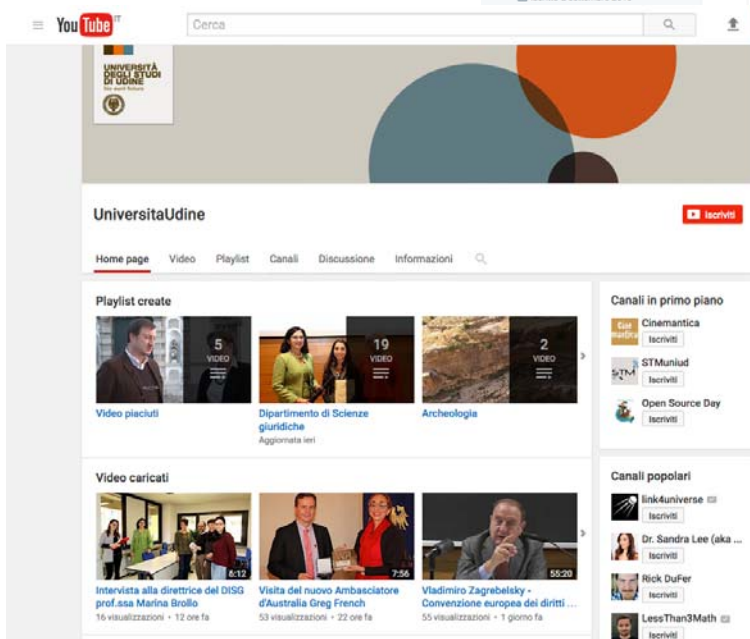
YouTube IT

Cerca

UNIVERSITÀ DEGLI STUDI DI UDINE

UniversitaUdine

Iscriviti

Home page Video Playlist Canali Discussione Informazioni

Playlist create

5 VIDEO

Video piaciuti

19 VIDEO

Dipartimento di Scienze giuridiche

Aggiornata ieri

2 VIDEO

Archeologia

Video caricati

6:12

Intervista alla direttrice del DISG prof.ssa Marina Brollo

16 visualizzazioni • 12 ore fa

7:56

Visita del nuovo Ambasciatore d'Australia Greg French

53 visualizzazioni • 22 ore fa

55:20

Vladimiro Zagrebelsky - Convenzione europea dei diritti ...

55 visualizzazioni • 1 giorno fa

Canali in primo piano

Cinemantica

Iscriviti

STMuniud

Iscriviti

Open Source Day

Iscriviti

Canali popolari

link4universe

Iscriviti

Dr. Sandra Lee (aka ...

Iscriviti

Rick DuFer

Iscriviti

LessThan3Math

Iscriviti